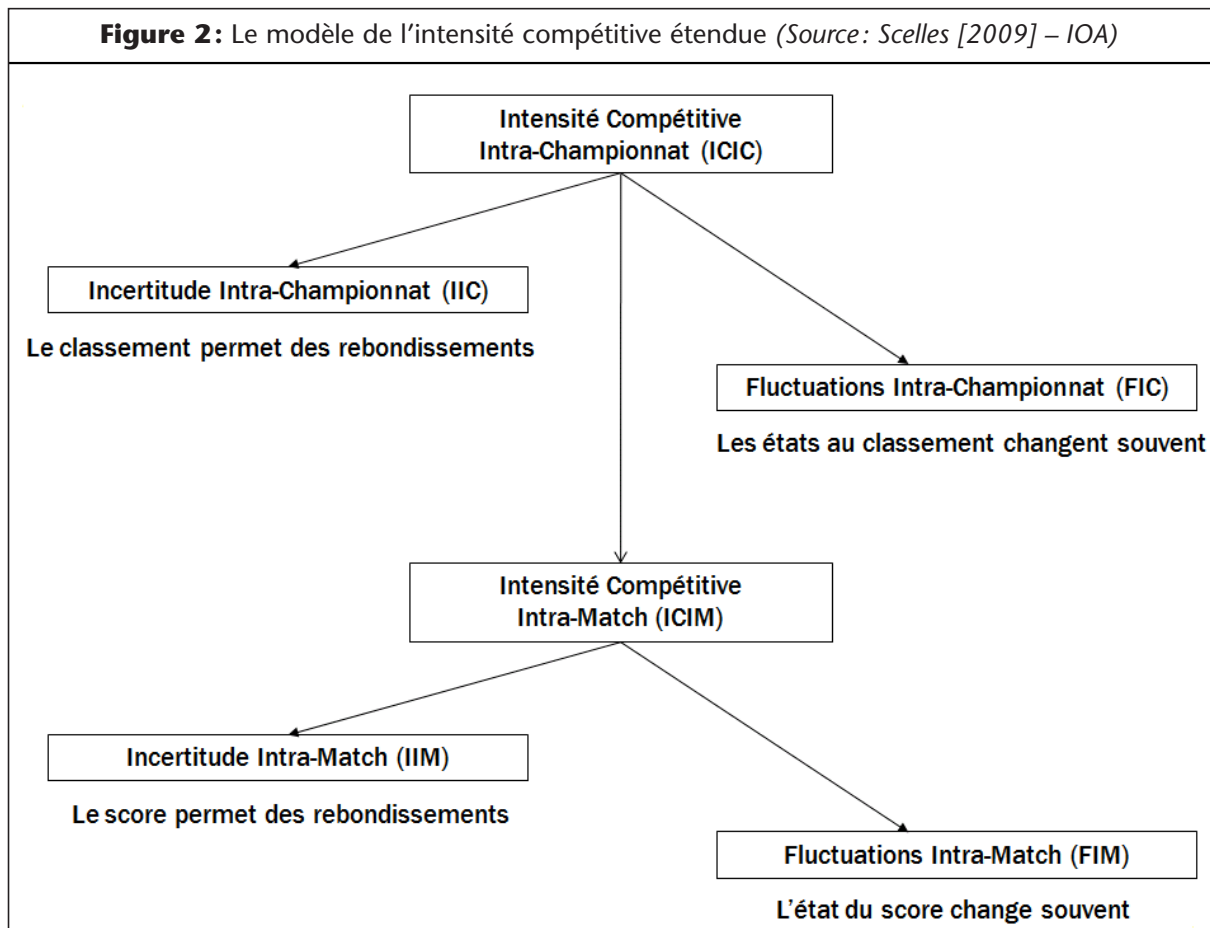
**Figure 2 :** Le modèle de l'intensité compétitive étendue *(Source : Scelles [2009] – IOA)*

Intensité Compétitive Intra-Championnat (ICIC)

Incertitude Intra-Championnat (IIC)

Le classement permet des rebondissements

Fluctuations Intra-Championnat (FIC)

Les états au classement changent souvent

Intensité Compétitive Intra-Match (ICIM)

Incertitude Intra-Match (IIM)

Le score permet des rebondissements

Fluctuations Intra-Match (FIM)

L'état du score change souvent